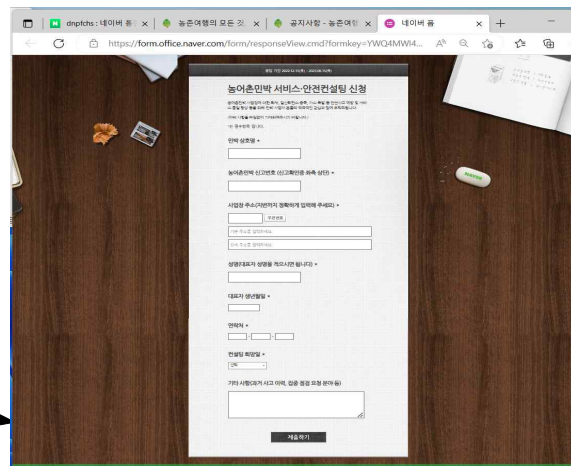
dnpfchs : 네이버 블 | 농촌여행의 모든 것 | 공지사항 - 농촌여행 | 네이버 폼

https://form.office.naver.com/form/responseView.cmd?formkey=YWQ4MWI4...

응답 기간 2022.12.01(목) ~ 2023.08.15(화)

농어촌민박 서비스·안전컨설팅 신청

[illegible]

* 필수항목입니다.

민박 상호명 *

농어촌민박 신고번호 (신고확인증 좌측 상단) *

사업장 주소(지번까지 정확하게 입력해 주세요) *

우편번호

기본 주소를 입력하세요

상세 주소를 입력하세요

성명(대표자 성명을 적으시면 됩니다) *

대표자 생년월일 *

연락처 *

컨설팅 희망일 *

선택

기타 사항(과거 사고 이력, 집중 점검 요청 분야 등)

제출하기